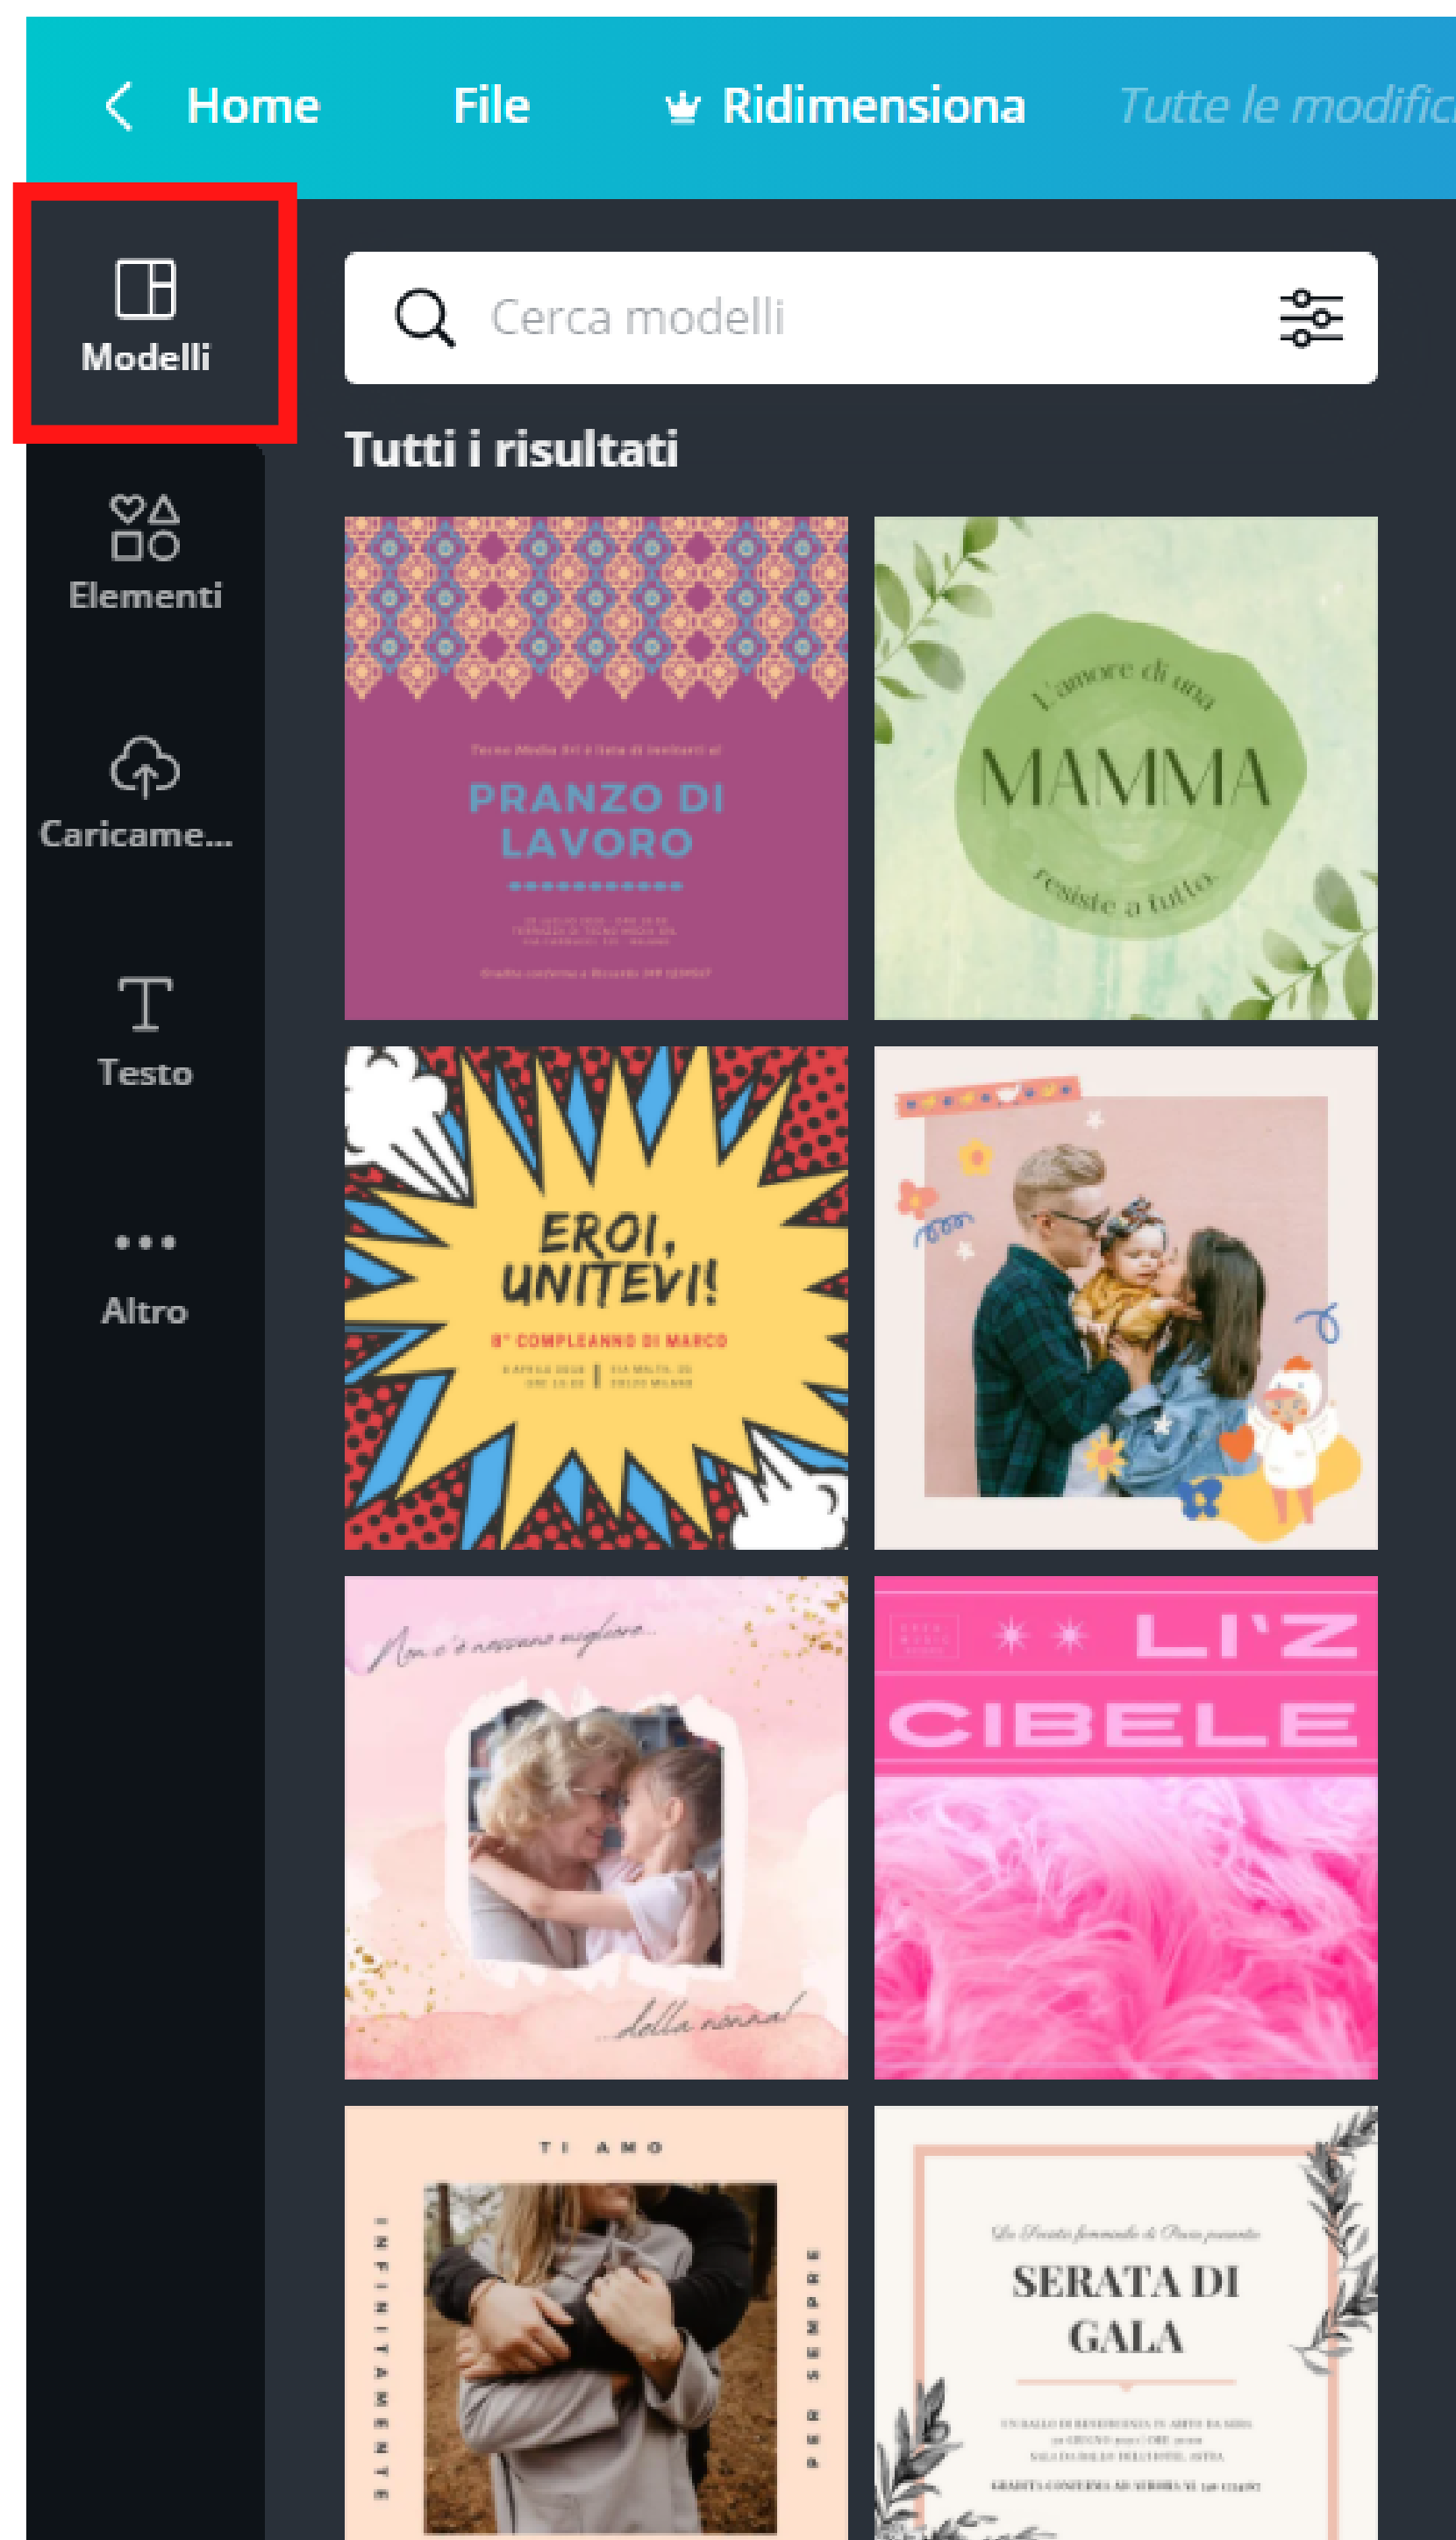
Home File Ridimensiona Tutte le modific

Modelli

Elementi

Caricame...

Testo

Altro

Cerca modelli

Tutti i risultati

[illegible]

PRANZO DI LAVORO

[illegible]

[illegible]

L'amore di una

MAMMA

resiste a tutto

EROI, UNITEVI!

8° COMPLEANNO DI MARCO

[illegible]

Non c'è nessuno migliore...

...della nonna!

LI'Z

CIBELE

TI AMO

INFINITAMENTE

PER SEMPRE

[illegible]

SERATA DI GALA

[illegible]